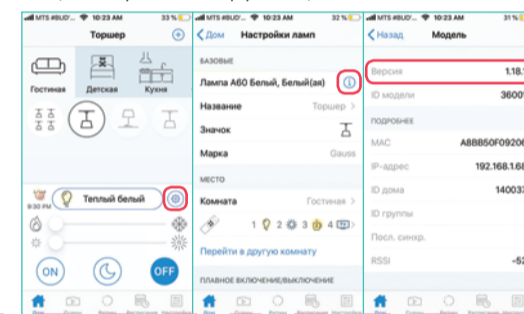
MTS #BUD' 10:23 AM 33 %

Торшер

Гостиная

Детская

Кухня

9:30 PM

Теплый белый

ON

OFF

MTS #BUD' 10:23 AM 32 %

Дом

Настройки ламп

БАЗОВЫЕ

Лампа А60 Белый, Белый(ая)

Название

Торшер

Значок

Марка

Gauss

МЕСТО

Комната

Гостиная

1 2 3 4

Перейти в другую комнату

ПЛАВНОЕ ВКЛЮЧЕНИЕ/ВЫКЛЮЧЕНИЕ

MTS #BUD' 10:23 AM 31 %

Назад

Модель

Версия

1.18.

ID модели

3600

ПОДРОБНЕЕ

MAC

A8BB50F0920

IP-адрес

192.168.1.6

ID дома

14003

ID группы

Посл. синхр.

RSSI

-5